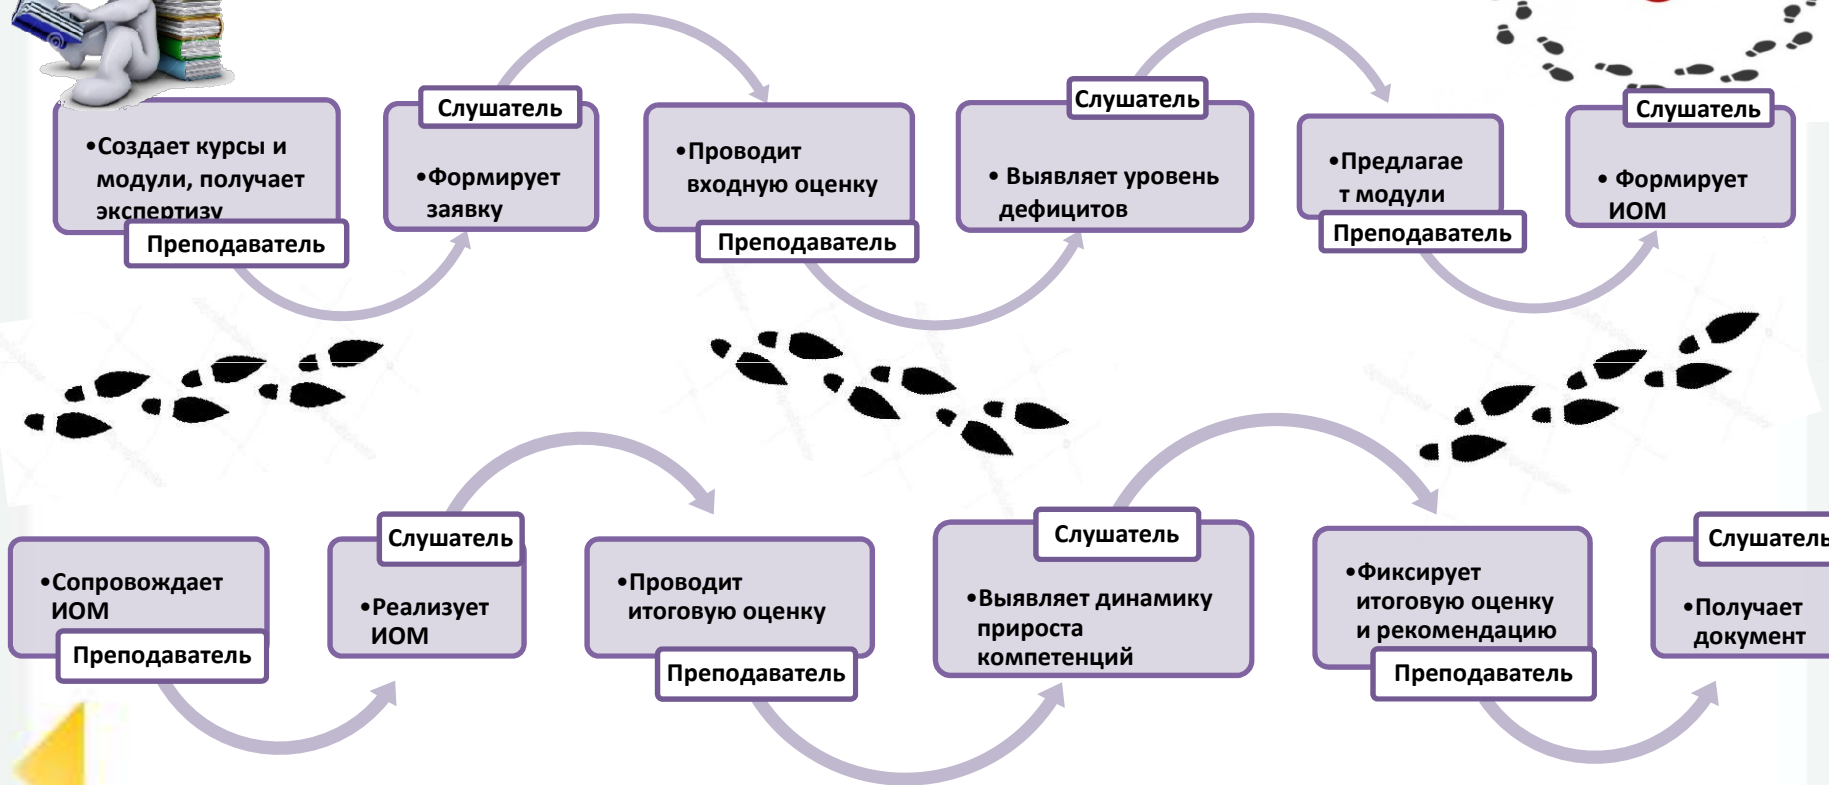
•Создает курсы и модули, получает экспертизу
Преподаватель

Слушатель
•Формирует заявку

•Проводит входную оценку
Преподаватель

Слушатель
• Выявляет уровень дефицитов

•Предлагает модули
Преподаватель

Слушатель
• Формирует ИОМ

•Сопровождает ИОМ
Преподаватель

Слушатель
•Реализует ИОМ

•Проводит итоговую оценку
Преподаватель

Слушатель
•Выявляет динамику прироста компетенций

•Фиксирует итоговую оценку и рекомендацию
Преподаватель

Слушатель
•Получает документ